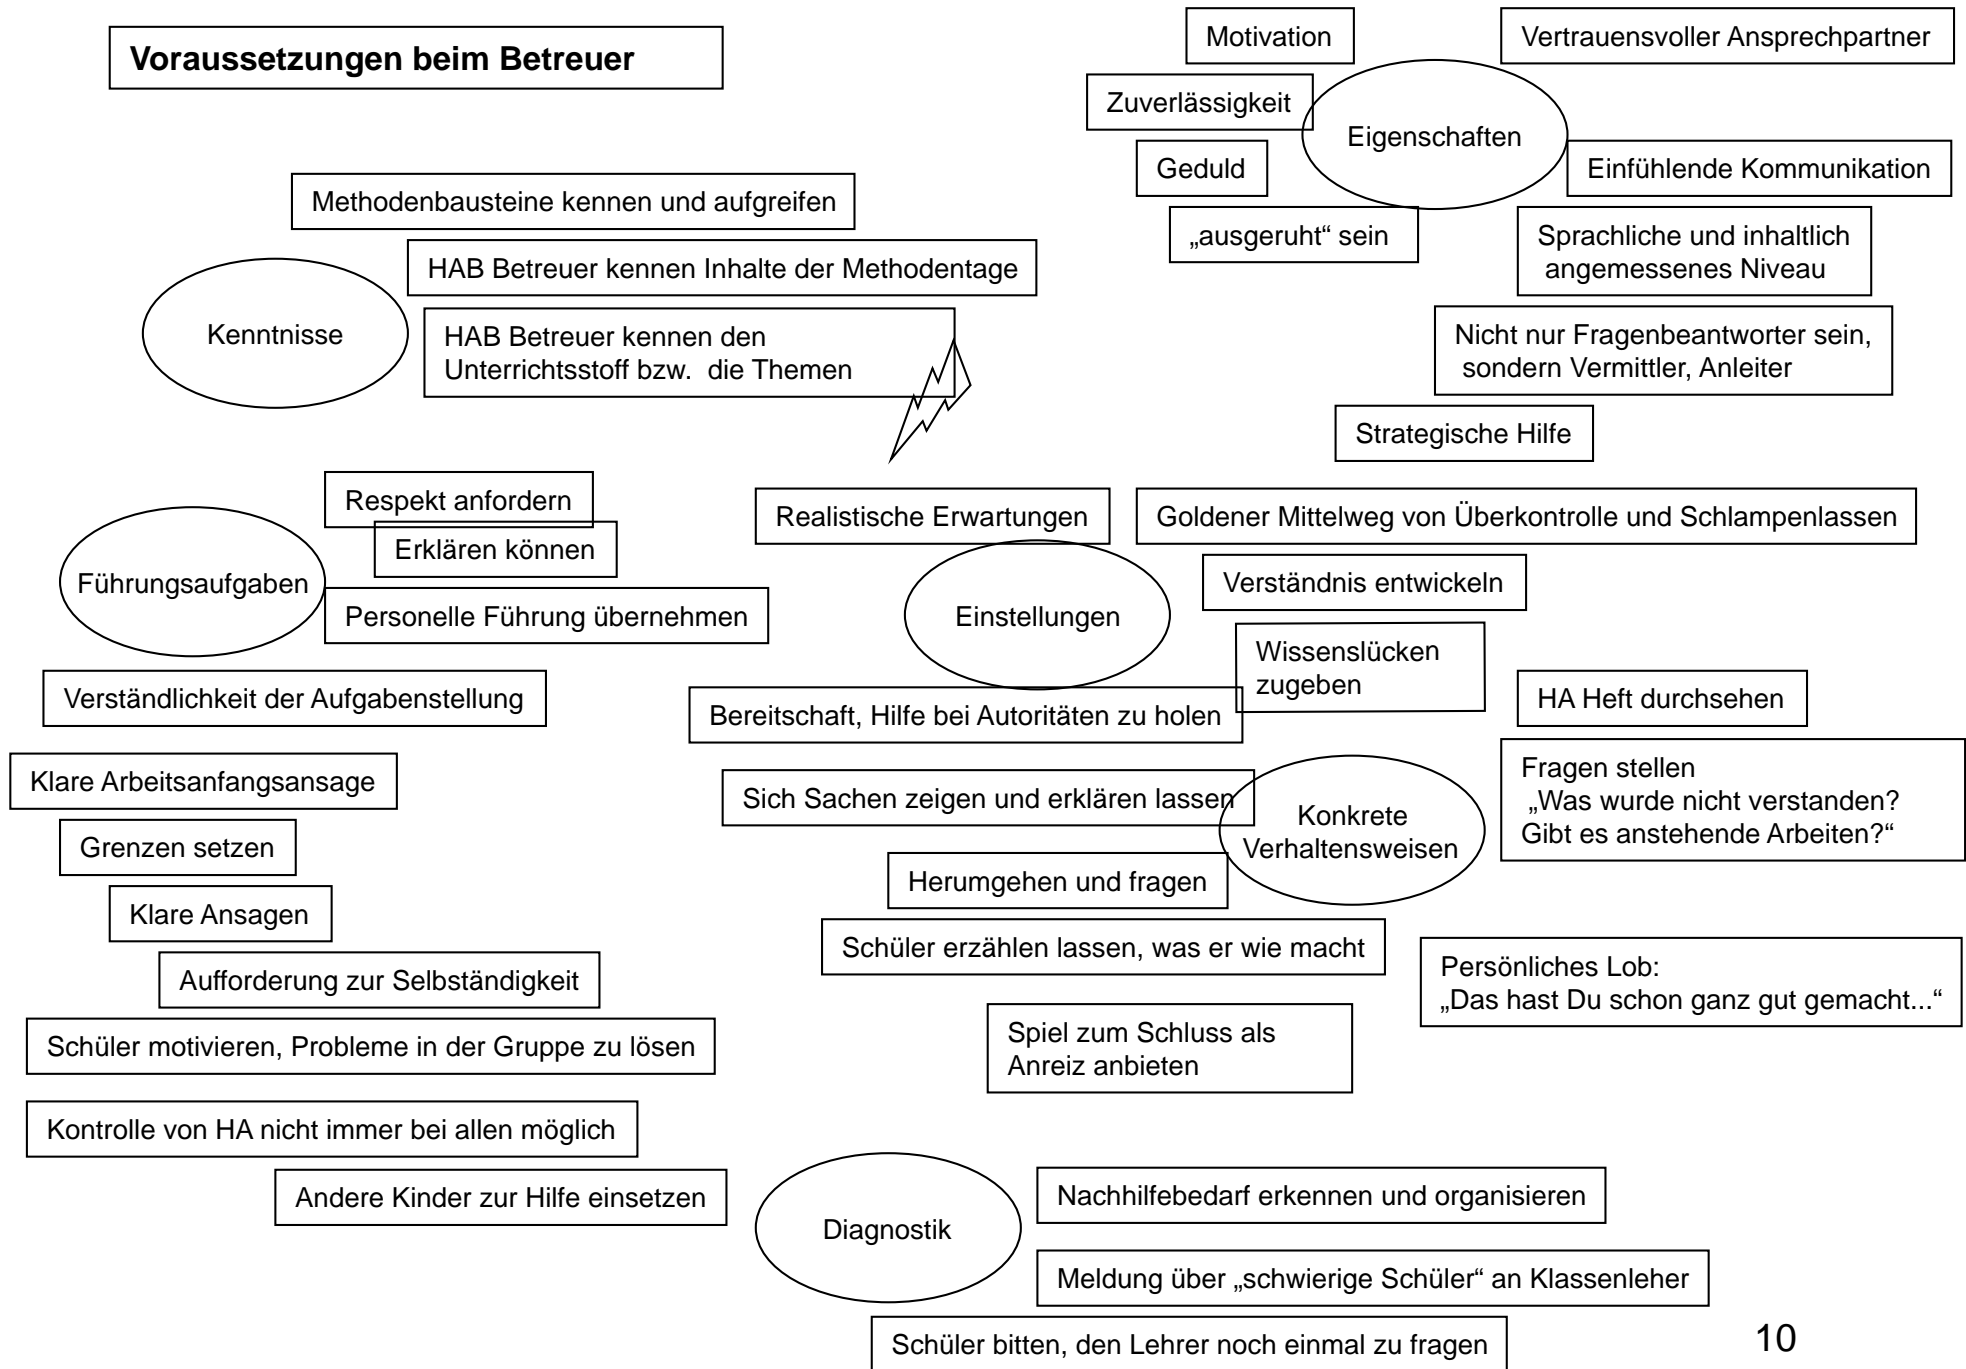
Voraussetzungen beim Betreuer

Motivation

Vertrauensvoller Ansprechpartner

Zuverlässigkeit

Eigenschaften

Geduld

Einfühlende Kommunikation

„ausgeruht“ sein

Sprachliche und inhaltlich angemessenes Niveau

Methodenbausteine kennen und aufgreifen

HAB Betreuer kennen Inhalte der Methodentage

Kenntnisse

HAB Betreuer kennen den Unterrichtsstoff bzw. die Themen

Nicht nur Fragenbeantworter sein, sondern Vermittler, Anleiter

Strategische Hilfe

Respekt anfordern

Erklären können

Führungsaufgaben

Personelle Führung übernehmen

Realistische Erwartungen

Goldener Mittelweg von Überkontrolle und Schlampenlassen

Einstellungen

Verständnis entwickeln

Wissenslücken zugeben

Verständlichkeit der Aufgabenstellung

Bereitschaft, Hilfe bei Autoritäten zu holen

HA Heft durchsehen

Klare Arbeitsanfangsansage

Sich Sachen zeigen und erklären lassen

Konkrete Verhaltensweisen

Fragen stellen
„Was wurde nicht verstanden?
Gibt es anstehende Arbeiten?“

Grenzen setzen

Herumgehen und fragen

Klare Ansagen

Schüler erzählen lassen, was er wie macht

Persönliches Lob:
„Das hast Du schon ganz gut gemacht...“

Aufforderung zur Selbständigkeit

Schüler motivieren, Probleme in der Gruppe zu lösen

Spiel zum Schluss als Anreiz anbieten

Kontrolle von HA nicht immer bei allen möglich

Andere Kinder zur Hilfe einsetzen

Diagnostik

Nachhilfebedarf erkennen und organisieren

Meldung über „schwierige Schüler“ an Klassenleher

Schüler bitten, den Lehrer noch einmal zu fragen

10